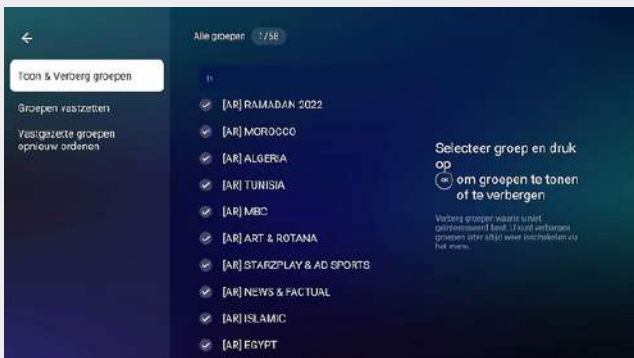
←

Toon & Verberg groepen

Groepen vastzetten

Vastgezette groepen opnieuw ordenen

Alle groepen 1/58

[AR] RAMADAN 2022

[AR] MOROCCO

[AR] ALGERIA

[AR] TUNISIA

[AR] MBC

[AR] ART & ROTANA

[AR] STARZPLAY & AD SPORTS

[AR] NEWS & FACTUAL

[AR] ISLAMIC

[AR] EGYPT

Selecteer groep en druk op

OK om groepen te tonen of te verbergen

Verberg groepen waarin u niet geïnteresseerd bent. U kunt verborgen groepen later altijd weer inschakelen via het menu.